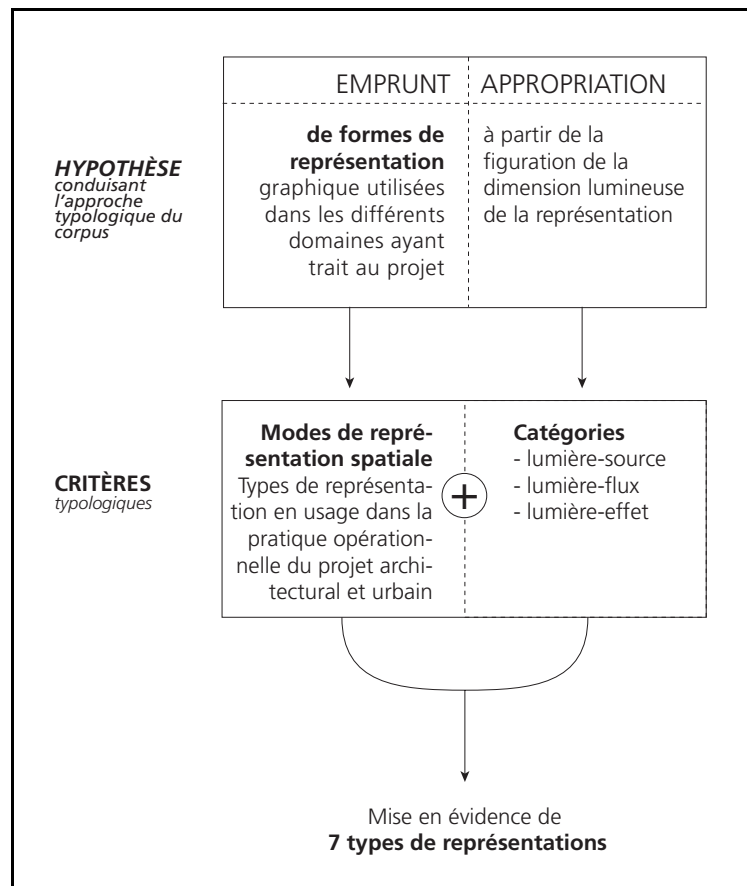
EMPRUNT | APPROPRIATION

HYPOTHÈSE
conduisant l'approche typologique du corpus

de formes de représentation graphique utilisées dans les différents domaines ayant trait au projet

à partir de la figuration de la dimension lumineuse de la représentation

CRITÈRES
typologiques

Modes de représentation spatiale
Types de représentation en usage dans la pratique opérationnelle du projet architectural et urbain

+

Catégories
- lumière-source
- lumière-flux
- lumière-effet

Mise en évidence de
7 types de représentations